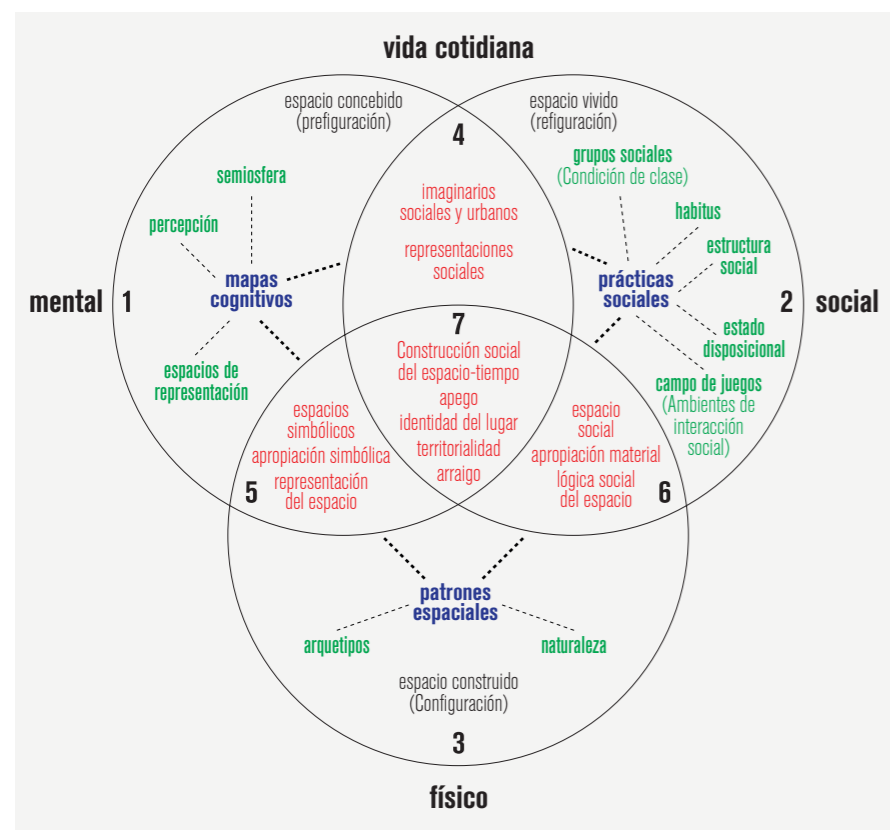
vida cotidiana

espacio concebido (prefiguración)

espacio vivido (refiguración)

4

semiosfera

percepción

mapas cognitivos

espacios de representación

mental

1

imaginarios sociales y urbanos

representaciones sociales

grupos sociales (Condición de clase)

habitus

estructura social

prácticas sociales

estado disposicional

campo de juegos (Ambientes de interacción social)

2

social

7

Construcción social del espacio-tiempo

apego

identidad del lugar

territorialidad

arraigo

espacios simbólicos

apropiación simbólica

representación del espacio

5

espacio social

apropiación material

lógica social del espacio

6

patrones espaciales

arquetipos

naturaleza

espacio construido (Configuración)

3

físico